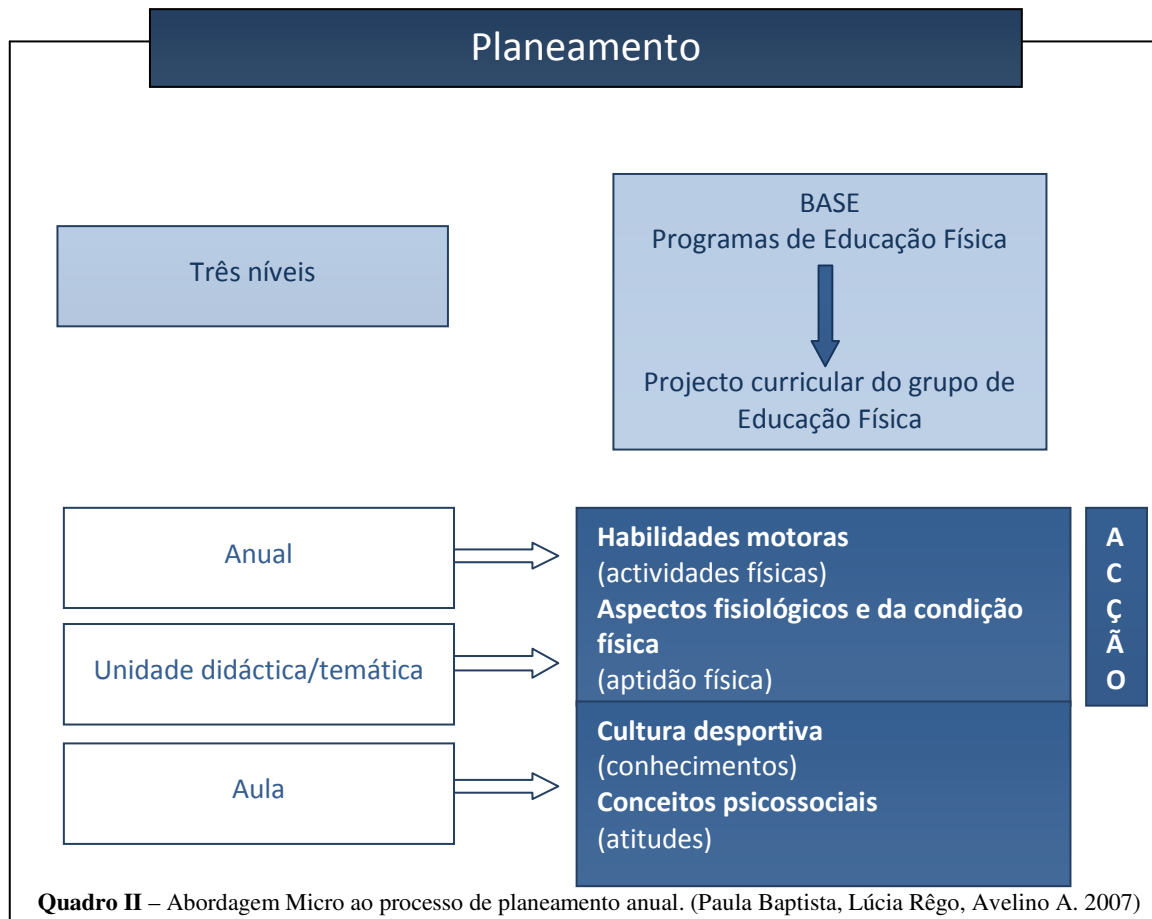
Planeamento

Três níveis

BASE
Programas de Educação Física

Projecto curricular do grupo de Educação Física

Anual

Unidade didáctica/temática

Aula

**Habilidades motoras**
(actividades físicas)
**Aspectos fisiológicos e da condição física**
(aptidão física)

**Cultura desportiva**
(conhecimentos)
**Conceitos psicossociais**
(atitudes)

A
C
Ç
Ã
O

**Quadro II** – Abordagem Micro ao processo de planeamento anual. (Paula Baptista, Lúcia Rêgo, Avelino A. 2007)